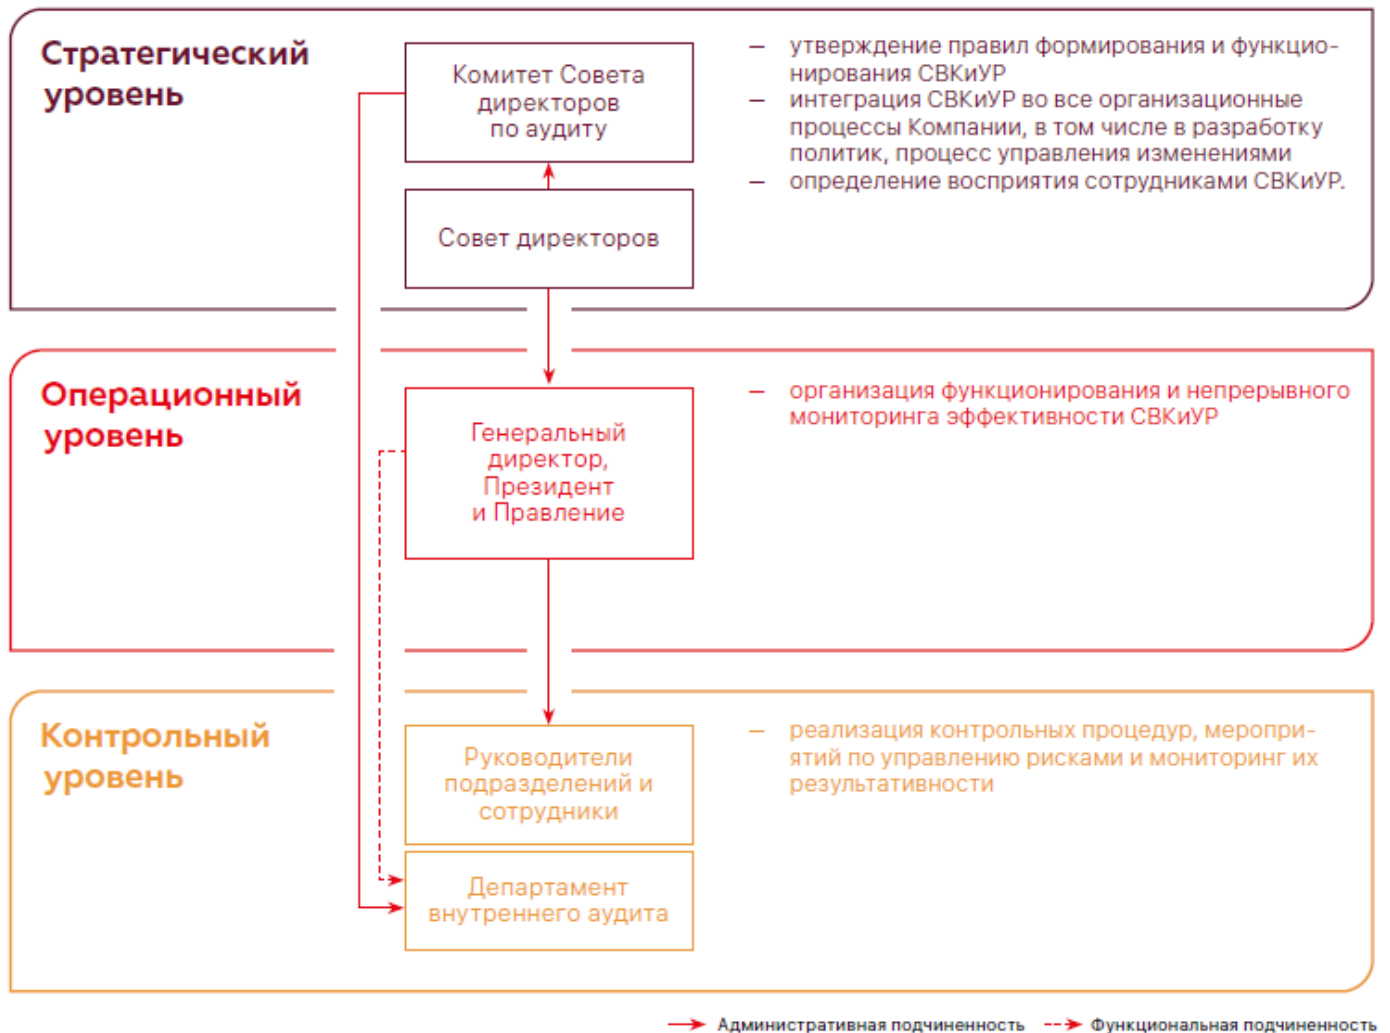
Стратегический уровень

Комитет Совета директоров по аудиту

Совет директоров

– утверждение правил формирования и функционирования СВКиУР
– интеграция СВКиУР во все организационные процессы Компании, в том числе в разработку политик, процесс управления изменениями
– определение восприятия сотрудниками СВКиУР.

Операционный уровень

Генеральный директор, Президент и Правление

– организация функционирования и непрерывного мониторинга эффективности СВКиУР

Контрольный уровень

Руководители подразделений и сотрудники

Департамент внутреннего аудита

– реализация контрольных процедур, мероприятий по управлению рисками и мониторинг их результативности

Административная подчиненность Функциональная подчиненность